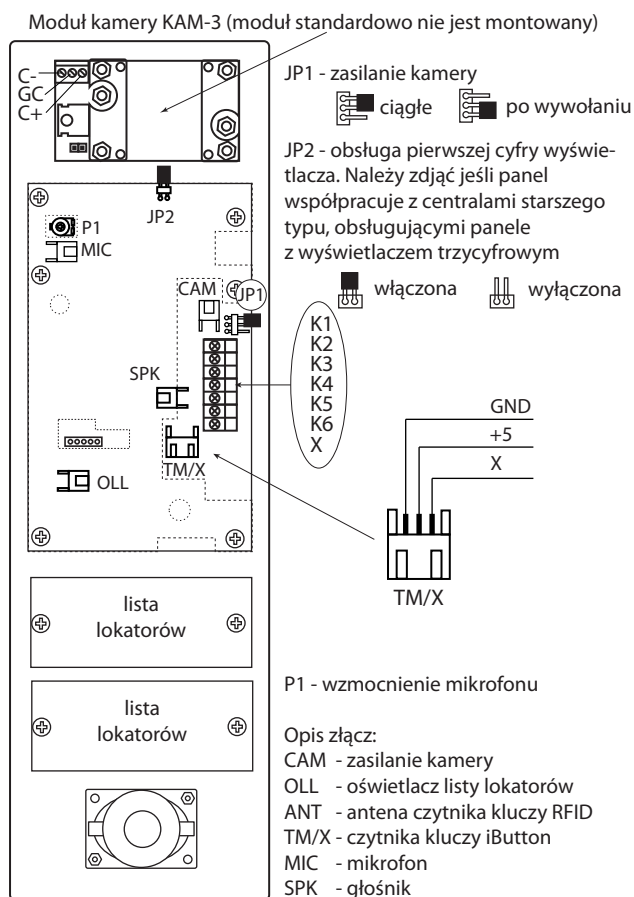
Moduł kamery KAM-3 (moduł standardowo nie jest montowany)

C-
GC
C+

JP1 - zasilanie kamery

ciągłe

po wywołaniu

JP2 - obsługa pierwszej cyfry wyświetlacza. Należy zdjąć jeśli panel współpracuje z centralami starszego typu, obsługującymi panele z wyświetlaczem trzycyfrowym

włączona

wyłączona

JP2

P1

MIC

CAM

JP1

K1
K2
K3
K4
K5
K6
X

SPK

TM/X

OLL

GND
+5
X

TM/X

lista lokatorów

lista lokatorów

P1 - wzmocnienie mikrofonu

Opis złącz:
CAM - zasilanie kamery
OLL - oświetlacz listy lokatorów
ANT - antena czytnika kluczy RFID
TM/X - czytnika kluczy iButton
MIC - mikrofon
SPK - głośnik